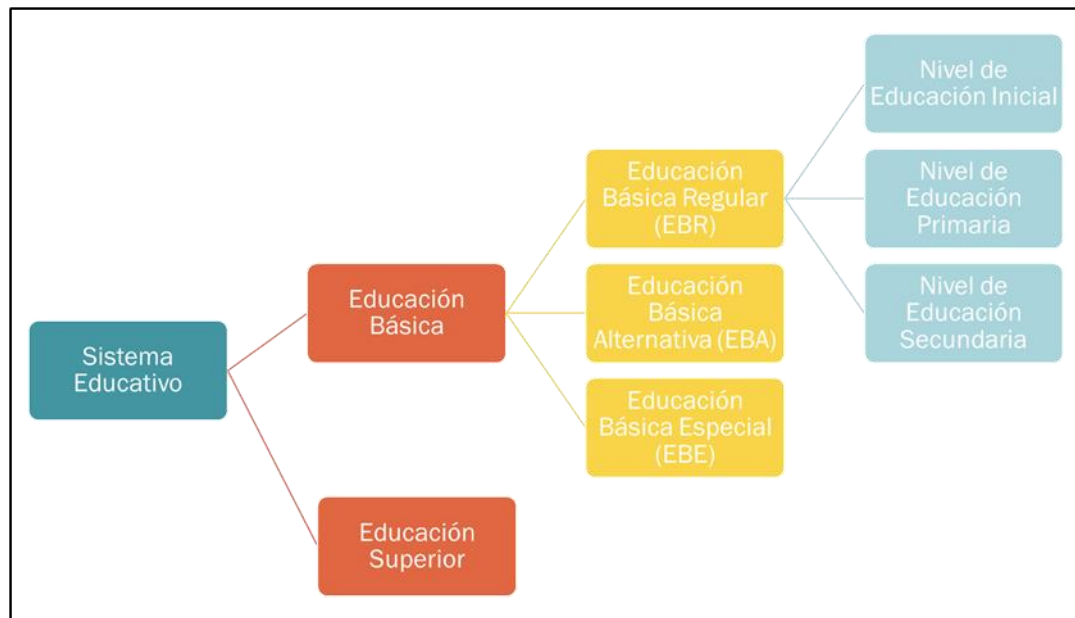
Sistema Educativo

Educación Básica

Educación Superior

Educación Básica Regular (EBR)

Educación Básica Alternativa (EBA)

Educación Básica Especial (EBE)

Nivel de Educación Inicial

Nivel de Educación Primaria

Nivel de Educación Secundaria